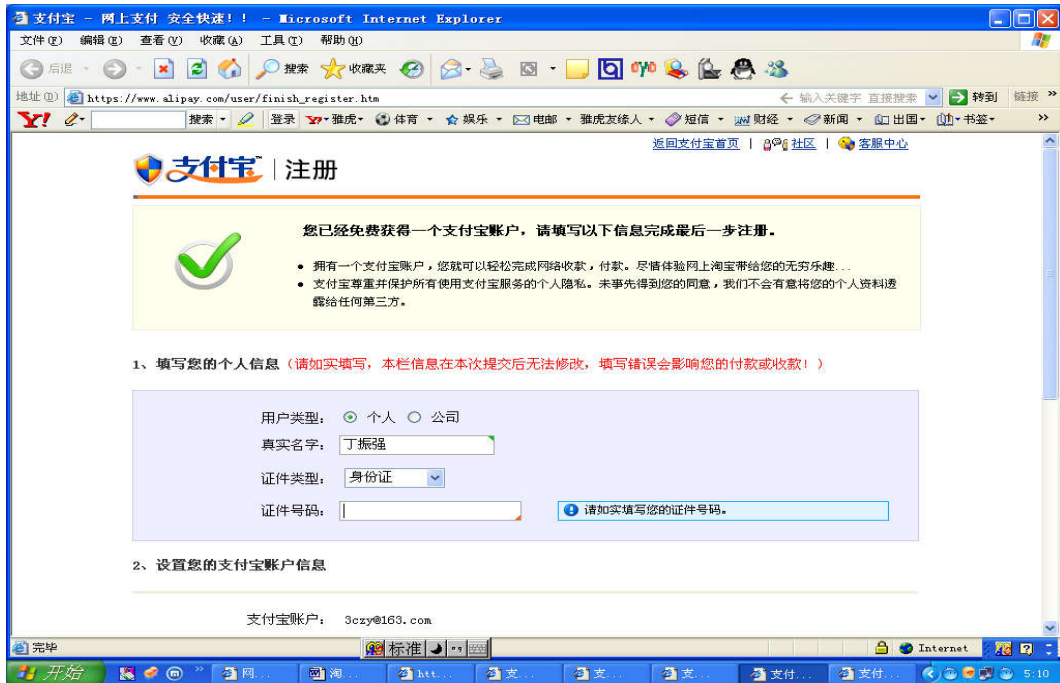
支付宝 – 网上支付 安全快速！！ – Microsoft Internet Explorer

文件(F) 编辑(E) 查看(V) 收藏(A) 工具(T) 帮助(H)

后退 搜索 收藏夹

地址(D) https://www.alipay.com/user/finish_register.htm 输入关键字 直接搜索 转到 链接

Y! 搜索 登录 雅虎 体育 娱乐 电邮 雅虎友缘人 短信 财经 新闻 出国 书签

返回支付宝首页 | 社区 | 客服中心

支付宝 | 注册

您已经免费获得一个支付宝账户，请填写以下信息完成最后一步注册。

• 拥有一个支付宝账户，您就可以轻松完成网络收款，付款。尽情体验网上淘宝带给您的无穷乐趣...
• 支付宝尊重并保护所有使用支付宝服务的个人隐私。未事先得到您的同意，我们不会有意将您的个人资料透露给任何第三方。

1、填写您的个人信息（请如实填写，本栏信息在本次提交后无法修改，填写错误会影响您的付款或收款！）

用户类型： 个人 公司
真实名字： 丁振强
证件类型： 身份证
证件号码： 请如实填写您的证件号码。

2、设置您的支付宝账户信息

支付宝账户： 3czy@163.com

完毕 标准 Internet

开始 网... 淘... htt... 支... 支... 支... 支付... 支付... 5:10